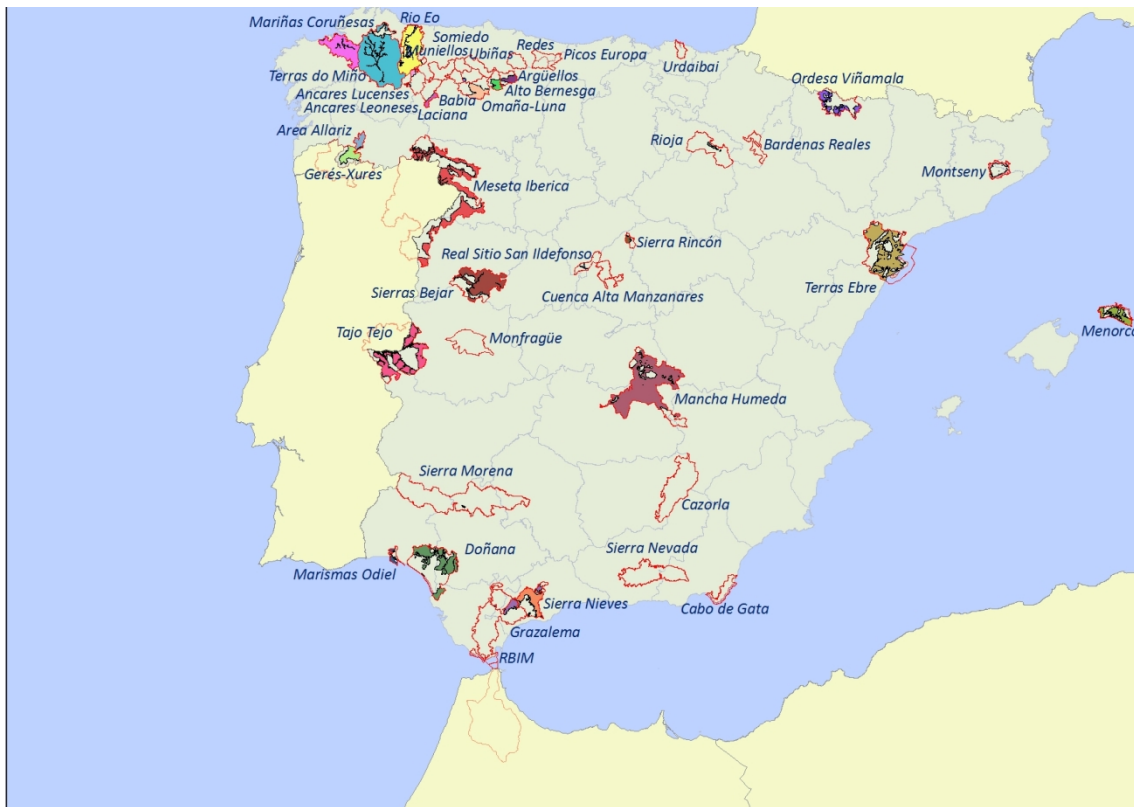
Mariñas Coruñesas
Rio Eo
Somiedo
Muniellos
Ubiñas
Redes
Picos Europa
Urdaibai
Terras do Miño
Argüellos
Alto Bernesga
Ancares Lucenses
Ancares Leoneses
Babia
Omaña-Luna
Laciana
Ordesa Viñamala
Area Allariz
Rioja
Bardenas Reales
Gerés-Xures
Montseny
Meseta Iberica
Sierra Rincón
Real Sitio San Ildefonso
Terras Ebre
Sierras Bejar
Cuenca Alta Manzanares
Menorca
Tajo Tejo
Monfragüe
Mancha Humeda
Sierra Morena
Cazorla
Doñana
Sierra Nevada
Marismas Odiel
Sierra Nieves
Cabo de Gata
Grazalema
RBIM